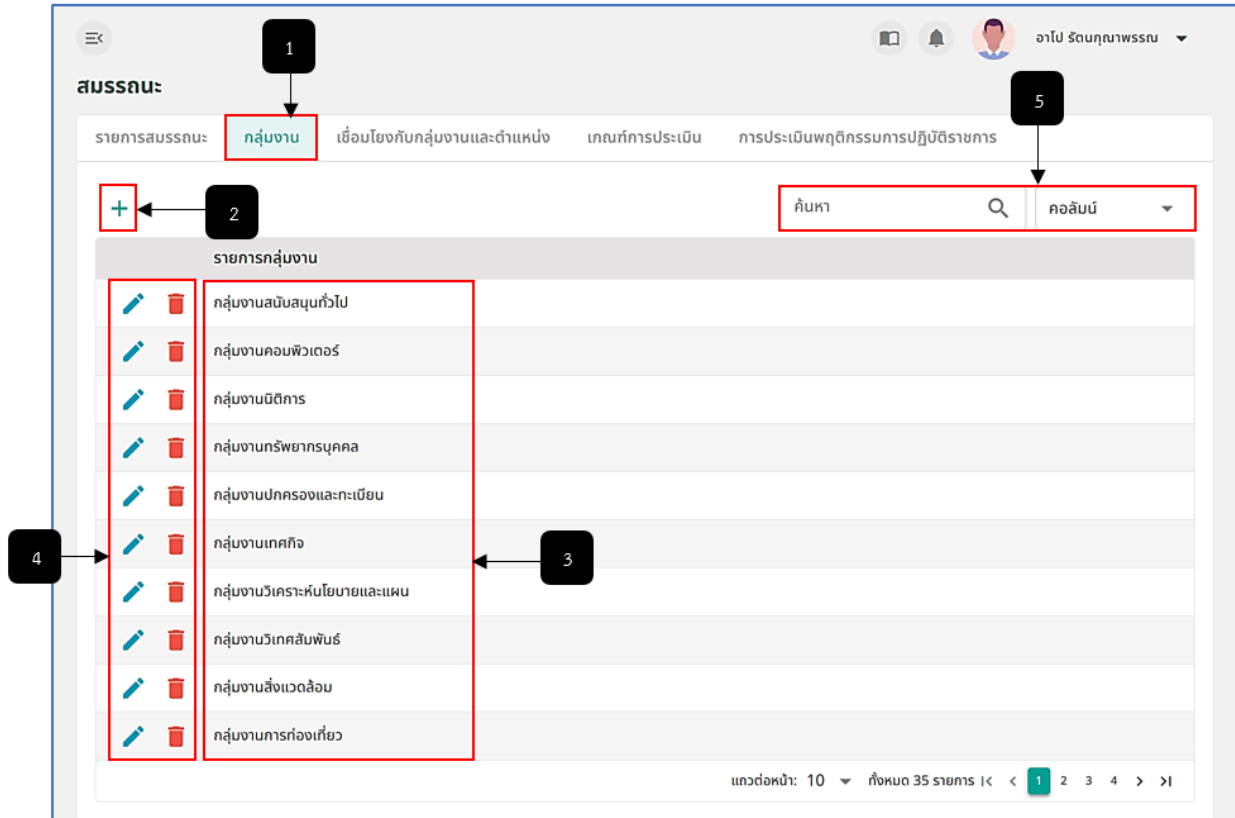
อาโป รัตนกุณาพรรณ

สมรรถนะ

1

รายการสมรรถนะ กลุ่มงาน เชื่อมโยงกับกลุ่มงานและตำแหน่ง เกณฑ์การประเมิน การประเมินพฤติกรรมการปฏิบัติราชการ

5

+ 2

ค้นหา

คอลัมน์

| รายการกลุ่มงาน |
|---|
| กลุ่มงานสนับสนุนทั่วไป |
| กลุ่มงานคอมพิวเตอร์ |
| กลุ่มงานนิติการ |
| กลุ่มงานทรัพยากรบุคคล |
| กลุ่มงานปกครองและทะเบียน |
| กลุ่มงานเทศกิจ |
| กลุ่มงานวิเคราะห์นโยบายและแผน |
| กลุ่มงานวิเทศสัมพันธ์ |
| กลุ่มงานสิ่งแวดล้อม |
| กลุ่มงานการท่องเที่ยว |

4

3

แถวต่อหน้า: 10 ทั้งหมด 35 รายการ 1 2 3 4